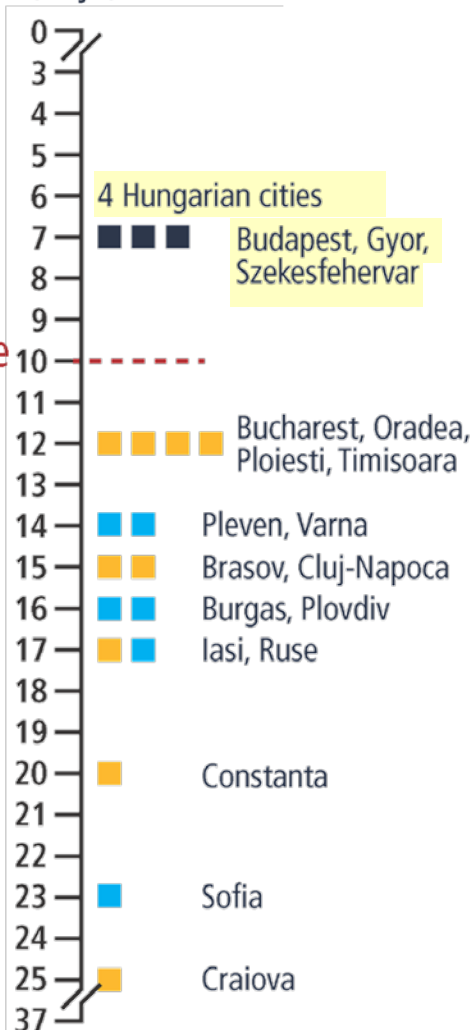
0
3
4
5
6
4 Hungarian cities
7
Budapest, Gyor, Szekesfehervar
8
9
e
10
11
12
Bucharest, Oradea, Ploiesti, Timisoara
13
14
Pleven, Varna
15
Brasov, Cluj-Napoca
16
Burgas, Plovdiv
17
Iasi, Ruse
18
19
20
Constanta
21
22
23
Sofia
24
25
Craiova
37